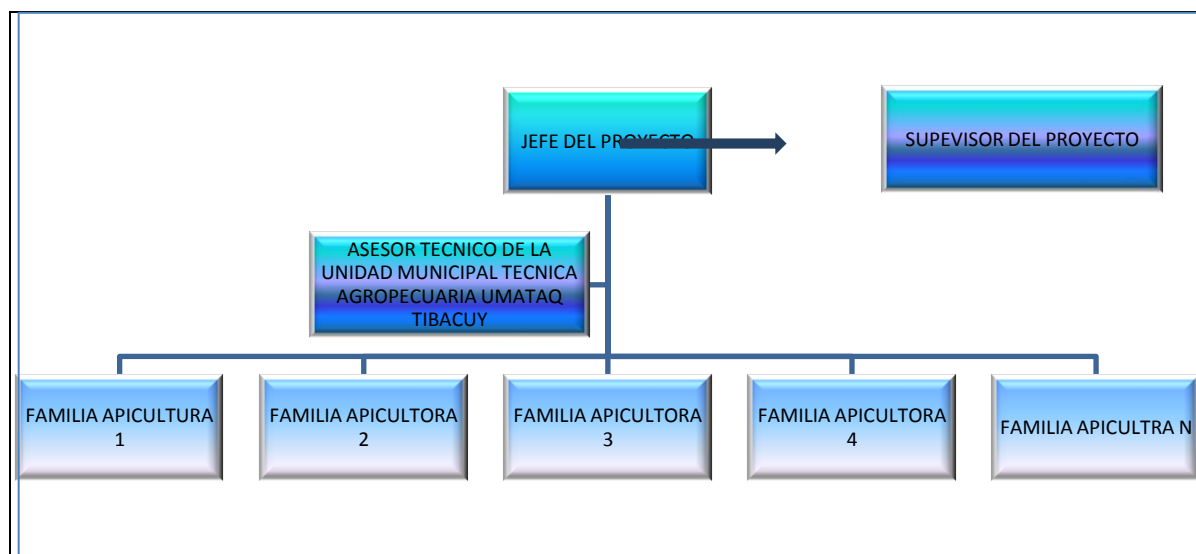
JEFE DEL PROYECTO

SUPEVISOR DEL PROYECTO

ASESOR TECNICO DE LA UNIDAD MUNICIPAL TECNICA AGROPECUARIA UMATAQ TIBACUY

FAMILIA APICULTURA 1

FAMILIA APICULTORA 2

FAMILIA APICULTORA 3

FAMILIA APICULTORA 4

FAMILIA APICULTRA N